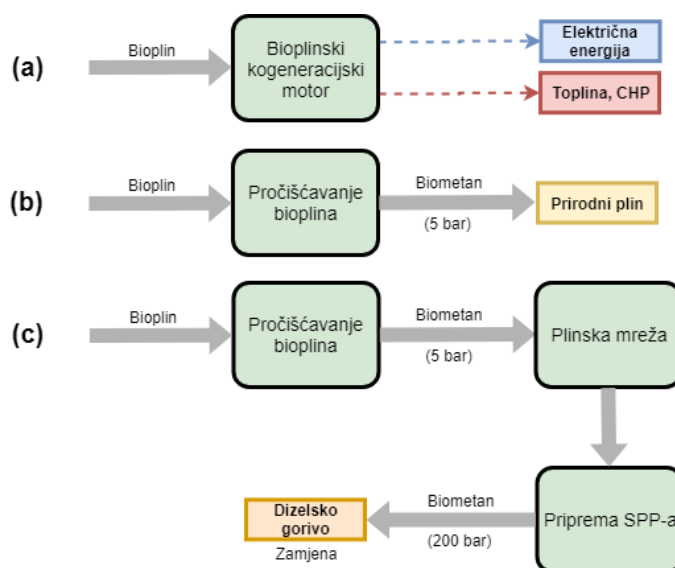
(a)

Bioplin

Bioplinski kogeneracijski motor

Električna energija

Toplina, CHP

(b)

Bioplin

Pročišćavanje bioplina

Biometan

(5 bar)

Prirodni plin

(c)

Bioplin

Pročišćavanje bioplina

Biometan

(5 bar)

Plinska mreža

Priprema SPP-a

Biometan

(200 bar)

Dizelsko gorivo

Zamjena